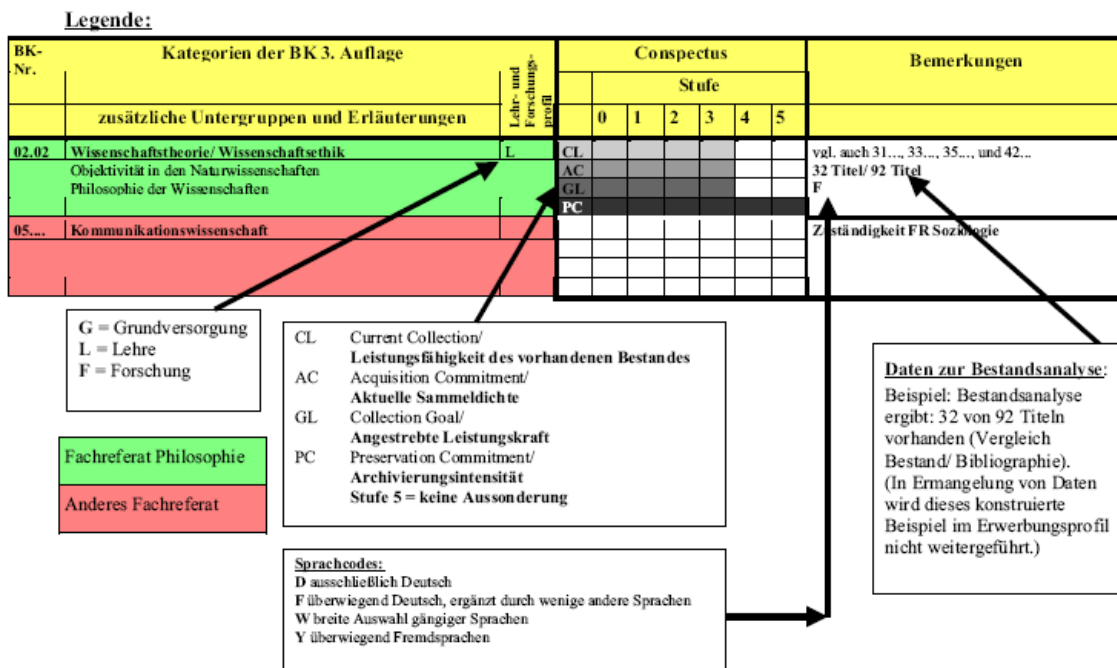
Legende:

| BK-Nr. | Kategorien der BK 3. Auflage / zusätzliche Untergruppen und Erläuterungen | Lehr- und Forschungsprofil | Conspectus |  Stufe 0 | 1 | 2 | 3 | 4 | 5 | Bemerkungen |
|---|---|---|---|---|---|---|---|---|---|---|
| 02.02 | Wissenschaftstheorie/ Wissenschaftsethik Objektivität in den Naturwissenschaften Philosophie der Wissenschaften | L | CL | | | | | | | vgl. auch 31..., 33..., 35..., und 42... |
| | | | AC | | | | | | | 32 Titel/ 92 Titel |
| | | | GL | | | | | | | F |
| | | | PC | | | | | | | |
| 05.... | Kommunikationswissenschaft | | | | | | | | | Zuständigkeit FR Soziologie |

G = Grundversorgung
L = Lehre
F = Forschung

Fachreferat Philosophie

Anderes Fachreferat

CL Current Collection/
Leistungsfähigkeit des vorhandenen Bestandes
AC Acquisition Commitment/
Aktuelle Sammeldichte
GL Collection Goal/
Angestrebte Leistungskraft
PC Preservation Commitment/
Archivierungsintensität
Stufe 5 = keine Aussonderung

Daten zur Bestandsanalyse:
Beispiel: Bestandsanalyse ergibt: 32 von 92 Titeln vorhanden (Vergleich Bestand/ Bibliographie).
(In Ermangelung von Daten wird dieses konstruierte Beispiel im Erwerbungsprofil nicht weitergeführt.)

Sprachcodes:
D ausschließlich Deutsch
F überwiegend Deutsch, ergänzt durch wenige andere Sprachen
W breite Auswahl gängiger Sprachen
Y überwiegend Fremdsprachen